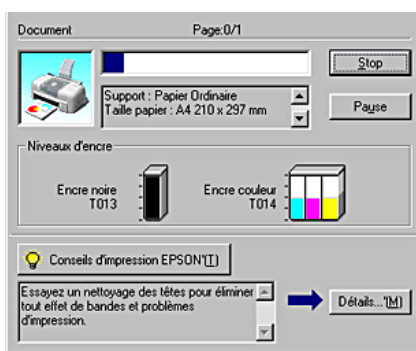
Document

Page:0/1

Support : Papier Ordinaire
Taille papier : A4 210 x 297 mm

Stop

Pause

Niveaux d'encre

Encre noire
T013

Encre couleur
T014

Conseils d'impression EPSON'[T]

Essayez un nettoyage des têtes pour éliminer tout effet de bandes et problèmes d'impression.

Détails...[M]